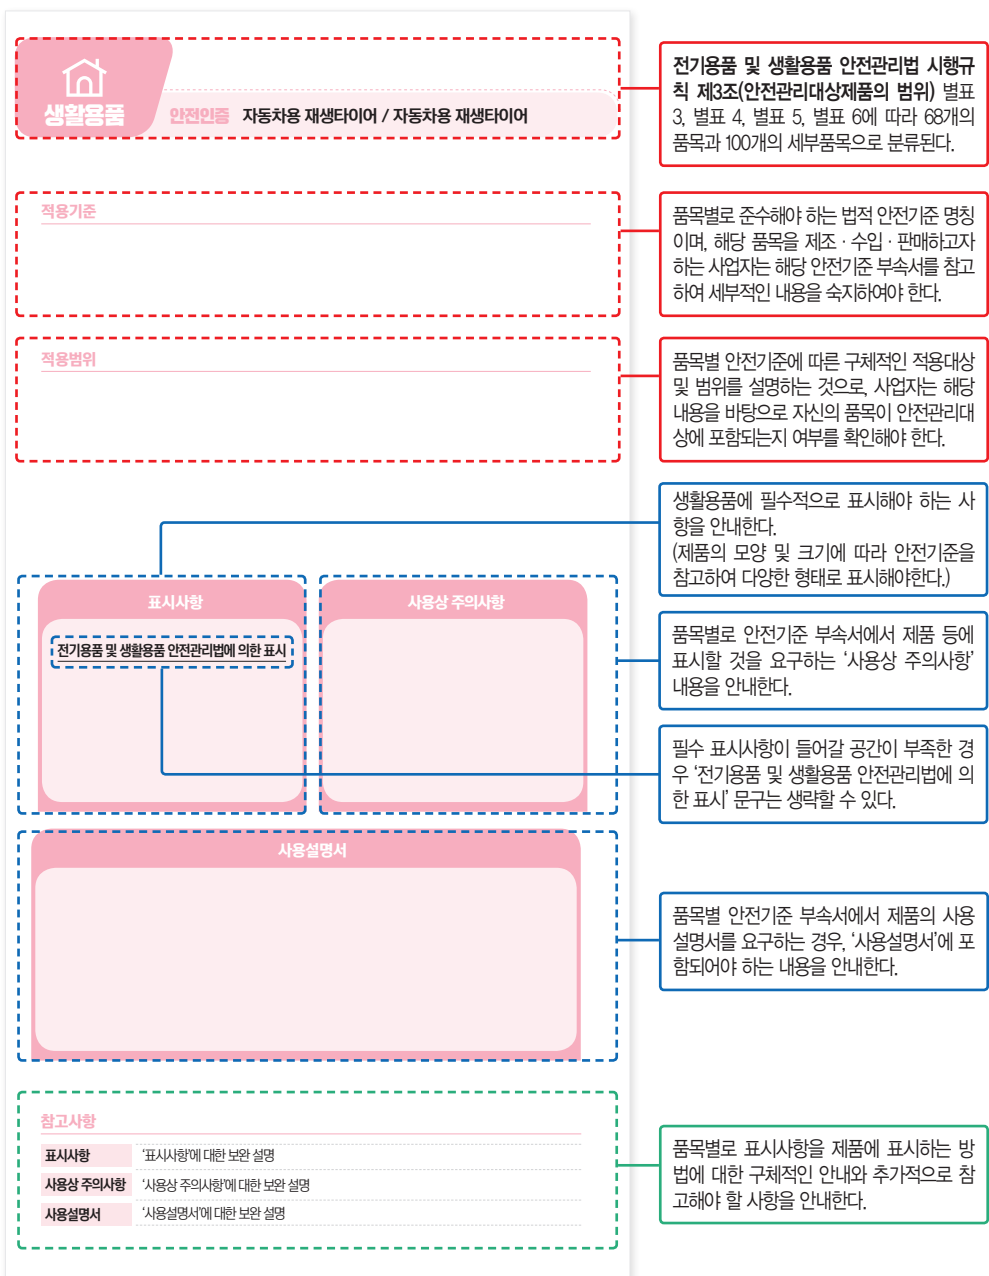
생활용품

안전인증 자동차용 재생타이어 / 자동차용 재생타이어

전기용품 및 생활용품 안전관리법 시행규칙 제3조(안전관리대상제품의 범위) 별표 3, 별표 4, 별표 5, 별표 6에 따라 68개의 품목과 100개의 세부품목으로 분류된다.

적용기준

품목별로 준수해야 하는 법적 안전기준 명칭이며, 해당 품목을 제조 · 수입 · 판매하고자 하는 사업자는 해당 안전기준 부속서를 참고하여 세부적인 내용을 숙지하여야 한다.

적용범위

품목별 안전기준에 따른 구체적인 적용대상 및 범위를 설명하는 것으로, 사업자는 해당 내용을 바탕으로 자신의 품목이 안전관리대상에 포함되는지 여부를 확인해야 한다.

생활용품에 필수적으로 표시해야 하는 사항을 안내한다.
(제품의 모양 및 크기에 따라 안전기준을 참고하여 다양한 형태로 표시해야한다.)

표시사항

전기용품 및 생활용품 안전관리법에 의한 표시

사용상 주의사항

품목별로 안전기준 부속서에서 제품 등에 표시할 것을 요구하는 '사용상 주의사항' 내용을 안내한다.

필수 표시사항이 들어갈 공간이 부족한 경우 '전기용품 및 생활용품 안전관리법에 의한 표시' 문구는 생략할 수 있다.

사용설명서

품목별 안전기준 부속서에서 제품의 사용설명서를 요구하는 경우, '사용설명서'에 포함되어야 하는 내용을 안내한다.

참고사항

| 표시사항 | '표시사항'에 대한 보완 설명 |
|---|---|
| 사용상 주의사항 | '사용상 주의사항'에 대한 보완 설명 |
| 사용설명서 | '사용설명서'에 대한 보완 설명 |

품목별로 표시사항을 제품에 표시하는 방법에 대한 구체적인 안내와 추가적으로 참고해야 할 사항을 안내한다.